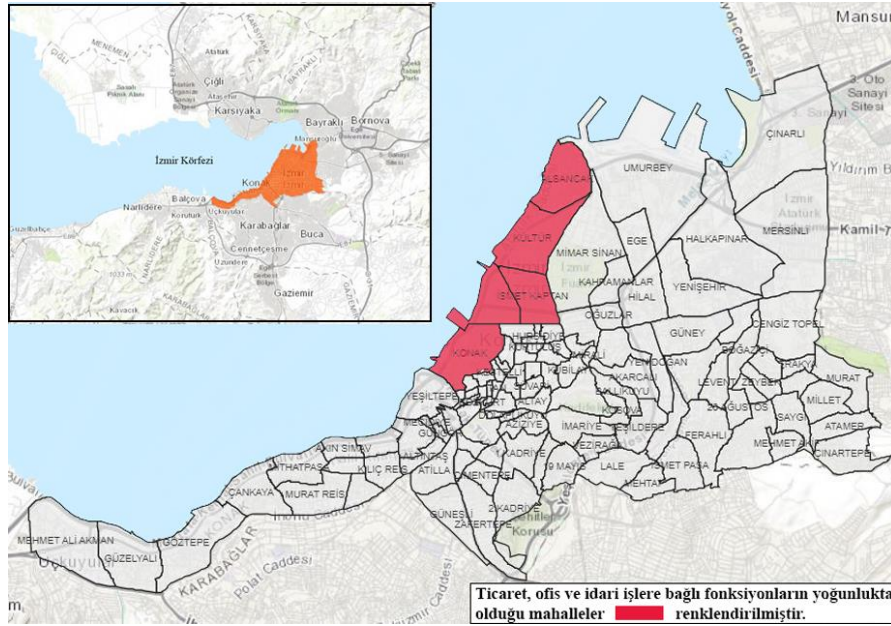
MENEMEN
Atatürk
Çiğli
BAYRAKLI
Karşıyaka
Bayraklı
Bornova
İzmir Körfezi
Konak
İzmir
Balçova
Narlıdere
Üçkuyular
Karabağlar
Buca
Cennetçeşme
Uzundere
Gaziemir
Kavacık
Mansur
Caddesi
Sanayi
Sitesi
ÇINARLI
Yıldırım B
UMURBEY
ALSANCAK
KÜLTÜR
MİMAR SİNAN
EGE
HALKAPINAR
MERSİNLİ
Kamil
KAHRAMANLAR
HİLAL
YENİŞEHİR
İSMET KAPTAN
OĞUZLAR
GÜNEY
CENGİZ TOPEL
KONAK
HURRİYET
KUBİLAY
YENİDOĞAN
KARCAL
BOĞAZİÇİ
ALTAY
KOSOVA
LEVENT
ZEYBEK
MURAT
MİLLET
YEŞİLTEPE
AZİZİYE
İMARİYE
YEŞİLDERE
20 AĞUSTOS
SAYGI
ATAMER
ÇINARTEPE
MEHMET AKİF
FERAHLI
AKIN SİMAV
MİTHATPAŞA
KILIÇ REİS
ATİLLA
KADRİYE
19 MAYIS
LALE
İSMET PAŞA
MEHTAP
ÇANKAYA
MURAT REİS
ZAFERTEPE
GÜNEŞLİ
MEHMET ALİ AKMAN
GÜZELYALI
GÖZTEPE
KARABAĞLAR
Polat Caddesi
Üçkuyular
Ticaret, ofis ve idari işlere bağlı fonksiyonların yoğunlukta olduğu mahalleler renklendirilmiştir.